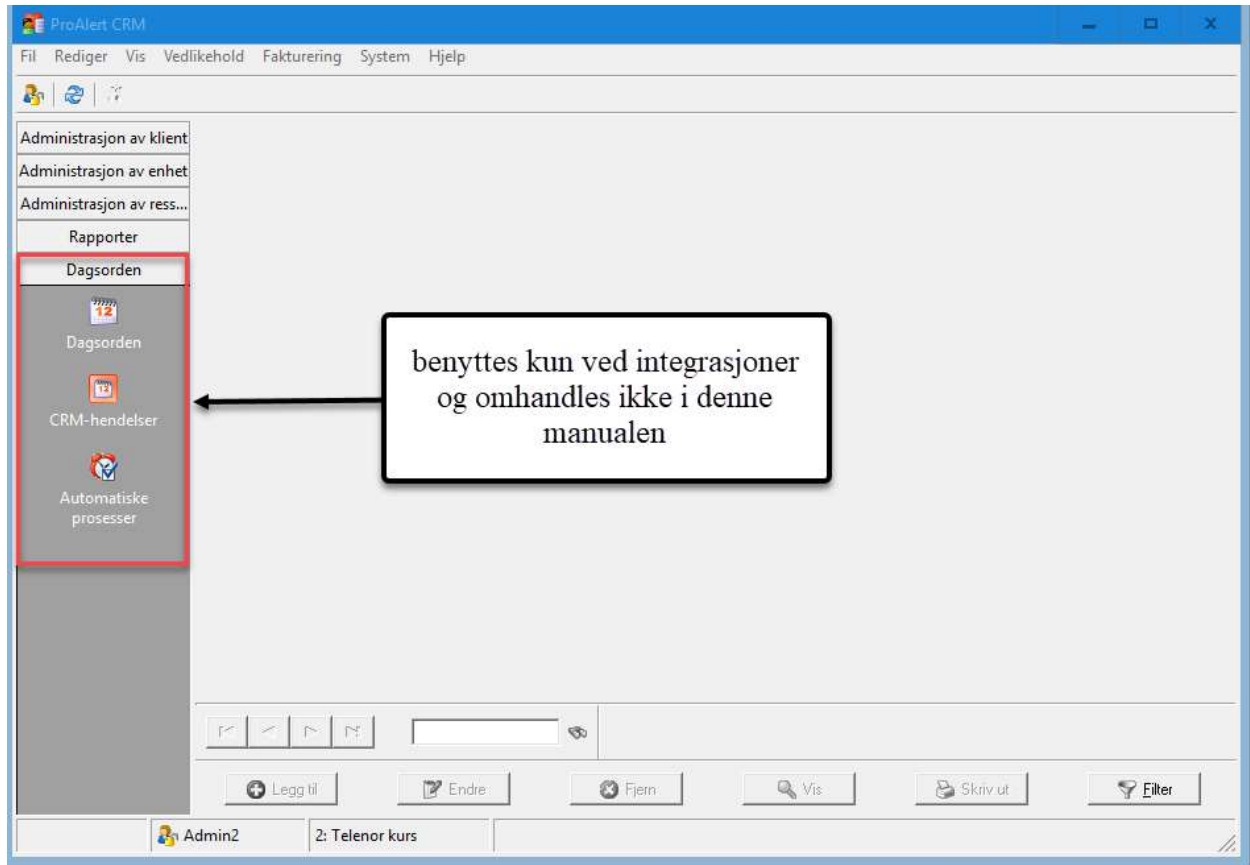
ProAlert CRM

Fil Rediger Vis Vedlikehold Fakturering System Hjelp

Administrasjon av klient
Administrasjon av enhet
Administrasjon av ress...
Rapporter
Dagsorden

12
Dagsorden

12
CRM-hendelser

Automatiske prosesser

benyttes kun ved integrasjoner og omhandles ikke i denne manualen

Legg til Endre Fjern Vis Skriv ut Filter

Admin2 2: Telenor kurs